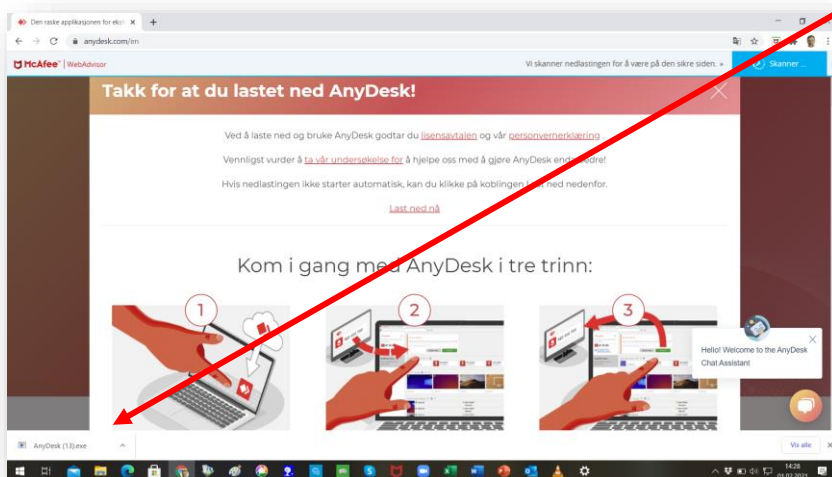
Den raske applikasjonen for ekst ×
anydesk.com/en
McAfee | WebAdvisor
Vi skanner nedlastingen for å være på den sikre siden. »
Skanner ...

Takk for at du lastet ned AnyDesk!

Ved å laste ned og bruke AnyDesk godtar du lisensavtalen og vår personvernerklæring.

Vennligst vurder å ta vår undersøkelse for å hjelpe oss med å gjøre AnyDesk enda bedre!

Hvis nedlastingen ikke starter automatisk, kan du klikke på koblingen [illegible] ned nedenfor.

Last ned nå

Kom i gang med AnyDesk i tre trinn:

1
2
3

Hello! Welcome to the AnyDesk Chat Assistant

AnyDesk (13).exe
Vis alle
14:28
01.02.2023